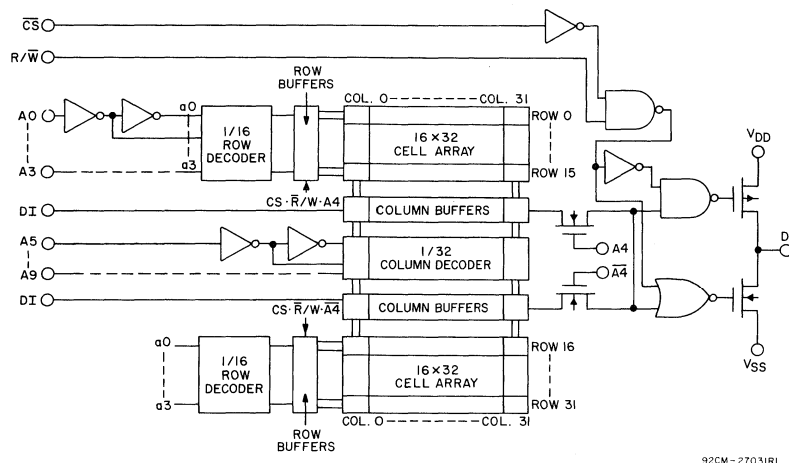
$\overline{CS}$
R/$\overline{W}$
A0
a0
a3
A3
1/16 ROW DECODER
ROW BUFFERS
COL. 0 COL. 31
ROW 0
16 × 32 CELL ARRAY
ROW 15
CS · $\overline{R}$/W · A4
DI
COLUMN BUFFERS
A5
1/32 COLUMN DECODER
A4
$\overline{A4}$
A9
DI
COLUMN BUFFERS
CS · $\overline{R}$/W · $\overline{A4}$
a0
a3
1/16 ROW DECODER
ROW 16
16 × 32 CELL ARRAY
ROW 31
COL. 0 COL. 31
ROW BUFFERS
$V_{DD}$
D
$V_{SS}$
92CM-27031RI